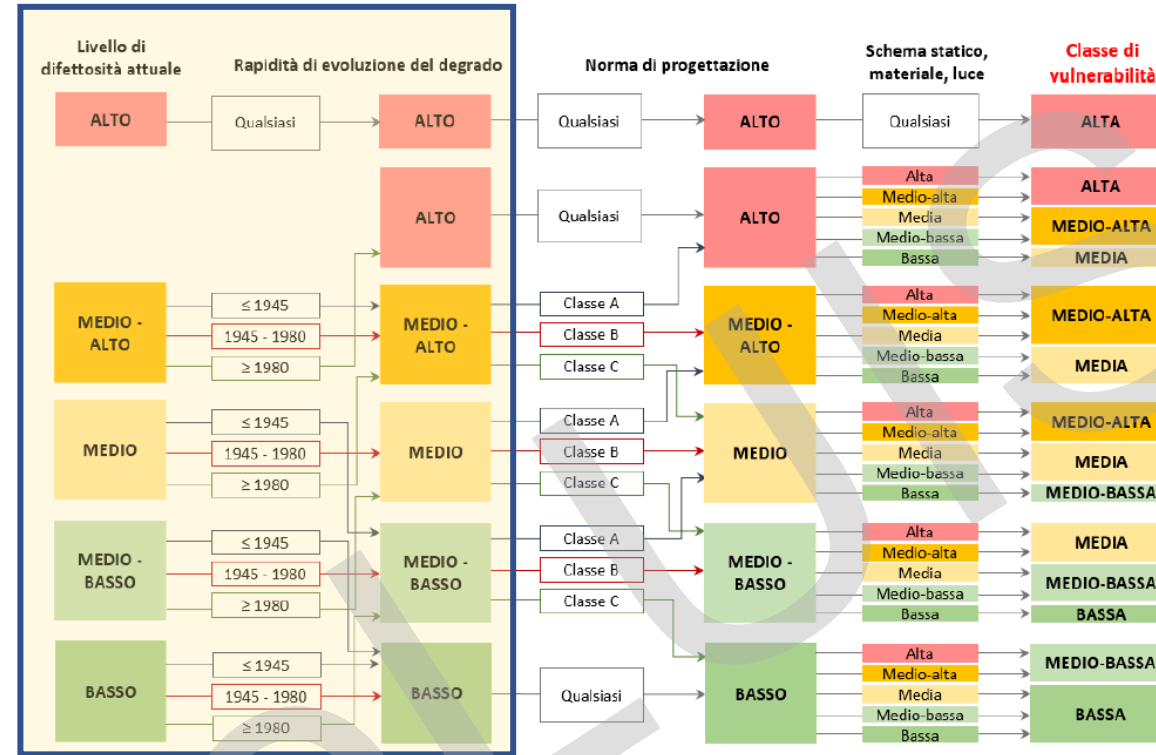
Livello di difettosità attuale

Rapidità di evoluzione del degrado

Norma di progettazione

Schema statico, materiale, luce

Classe di vulnerabilità

ALTO

Qualsiasi

ALTO

Qualsiasi

ALTO

Qualsiasi

ALTA

ALTO

Qualsiasi

ALTO

Alta

Medio-alta

Media

Medio-bassa

Bassa

ALTA

MEDIO-ALTA

MEDIA

MEDIO - ALTO

≤ 1945

1945 - 1980

≥ 1980

MEDIO - ALTO

Classe A

Classe B

Classe C

MEDIO - ALTO

Alta

Medio-alta

Media

Medio-bassa

Bassa

MEDIO-ALTA

MEDIA

MEDIO

≤ 1945

1945 - 1980

≥ 1980

MEDIO

Classe A

Classe B

Classe C

MEDIO

Alta

Medio-alta

Media

Medio-bassa

Bassa

MEDIO-ALTA

MEDIA

MEDIO-BASSA

MEDIO - BASSO

≤ 1945

1945 - 1980

≥ 1980

MEDIO - BASSO

Classe A

Classe B

Classe C

MEDIO - BASSO

Alta

Medio-alta

Media

Medio-bassa

Bassa

MEDIA

MEDIO-BASSA

BASSA

BASSO

≤ 1945

1945 - 1980

≥ 1980

BASSO

Qualsiasi

BASSO

Alta

Medio-alta

Media

Medio-bassa

Bassa

MEDIO-BASSA

BASSA